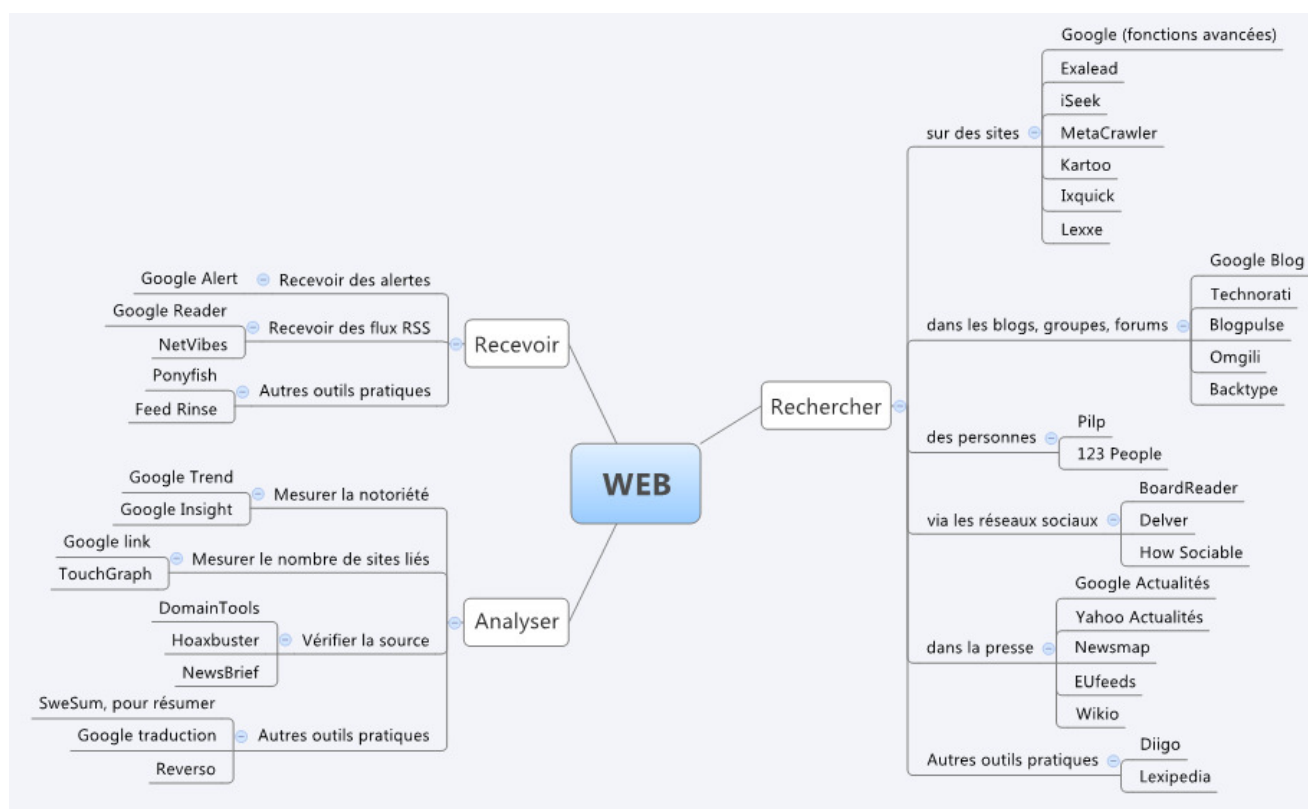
WEB

Recevoir
Recevoir des alertes
Google Alert
Recevoir des flux RSS
Google Reader
NetVibes
Autres outils pratiques
Ponyfish
Feed Rinse

Analyser
Mesurer la notoriété
Google Trend
Google Insight
Mesurer le nombre de sites liés
Google link
TouchGraph
Vérifier la source
DomainTools
Hoaxbuster
NewsBrief
Autres outils pratiques
SweSum, pour résumer
Google traduction
Reverso

Rechercher
sur des sites
Google (fonctions avancées)
Exalead
iSeek
MetaCrawler
Kartoo
Ixquick
Lexxe
dans les blogs, groupes, forums
Google Blog
Technorati
Blogpulse
Omgili
Backtype
des personnes
Pilp
123 People
via les réseaux sociaux
BoardReader
Delver
How Sociable
dans la presse
Google Actualités
Yahoo Actualités
Newsmap
EUfeeds
Wikio
Autres outils pratiques
Diigo
Lexipedia